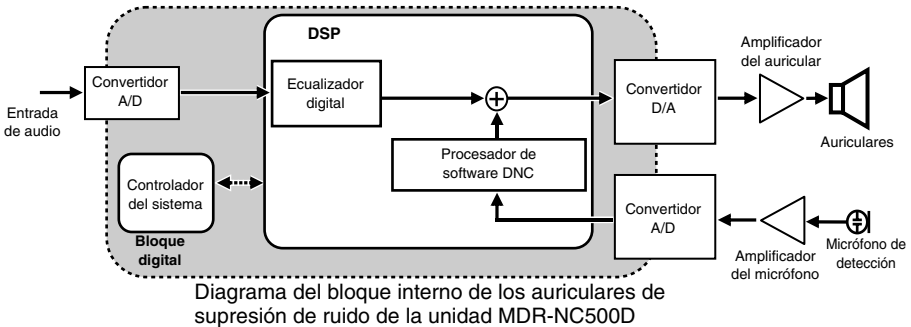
DSP

Entrada de audio

Convertidor A/D

Ecualizador digital

Convertidor D/A

Amplificador del auricular

Auriculares

Procesador de software DNC

Controlador del sistema

Bloque digital

Convertidor A/D

Amplificador del micrófono

Micrófono de detección

Diagrama del bloque interno de los auriculares de supresión de ruido de la unidad MDR-NC500D